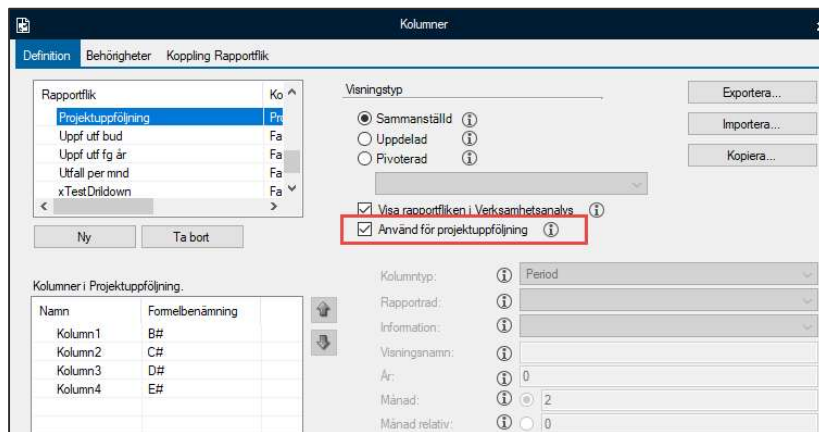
Kolumner

Definition Behörigheter Koppling Rapportflik

| Rapportflik | Ko |
|---|---|
| Projektuppföljning | Pr |
| Uppf utf bud | Fa |
| Uppf utf fg år | Fa |
| Utfall per mnd | Fa |
| xTestDrilldown | Fa |

Ny Ta bort

Visningstyp

Sammanställd
Uppdelad
Pivoterad

Visa rapportfliken i Verksamhetsanalys
Använd för projektuppföljning

Exportera...
Importera...
Kopiera...

Kolumner i Projektuppföljning.

| Namn | Formelbenämning |
|---|---|
| Kolumn1 | B# |
| Kolumn2 | C# |
| Kolumn3 | D# |
| Kolumn4 | E# |

Kolumntyp: Period
Rapportrad:
Information:
Visningsnamn:
År: 0
Månad: 2
Månad relativ: 0